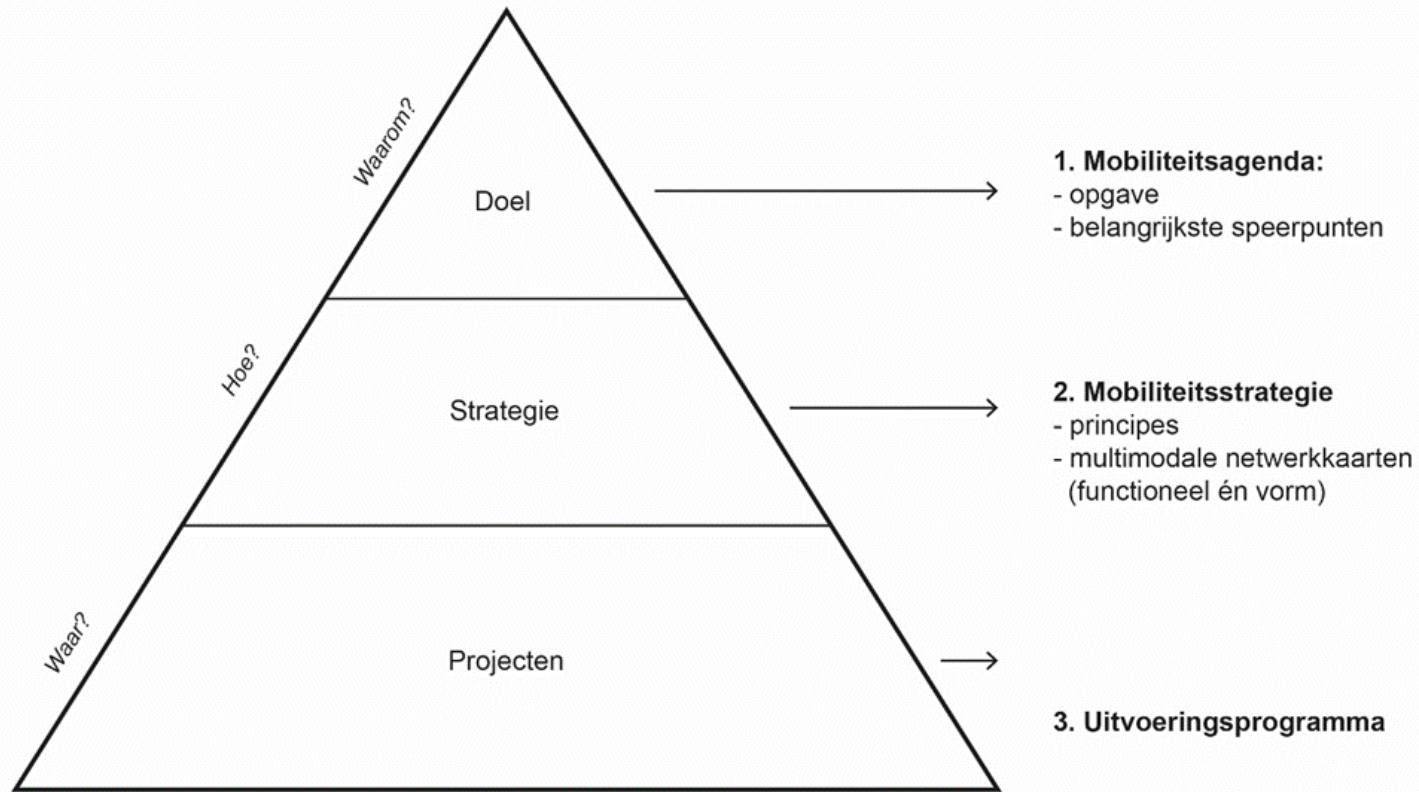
Waarom?

Doel

1. Mobiliteitsagenda:
- opgave
- belangrijkste speerpunten

Hoe?

Strategie

2. Mobiliteitsstrategie
- principes
- multimodale netwerkkaarten (functioneel én vorm)

Waar?

Projecten

3. Uitvoeringsprogramma